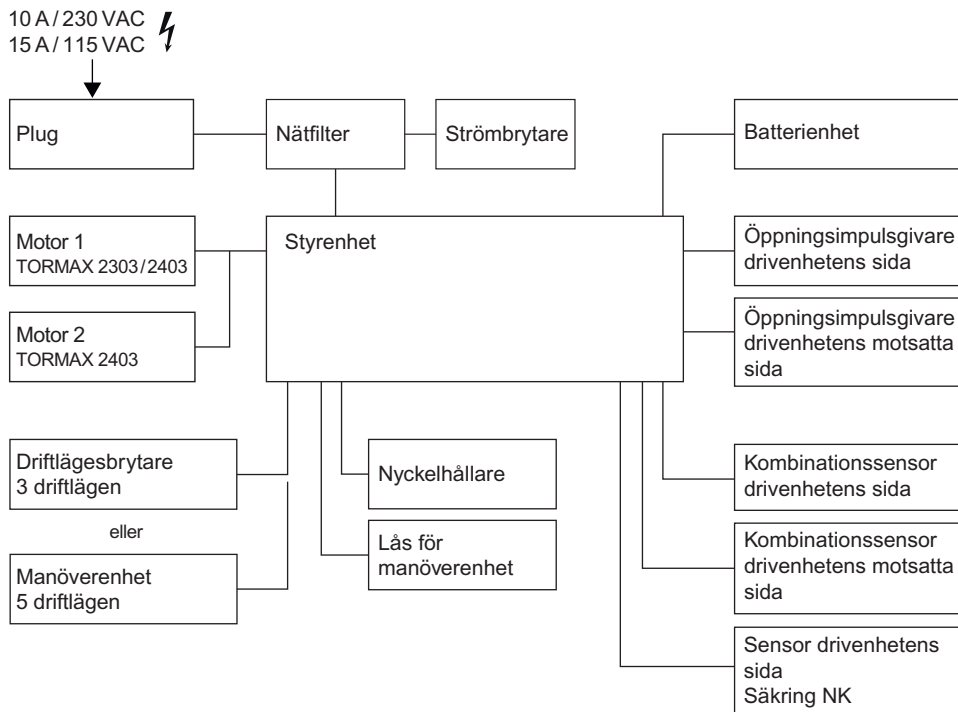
10 A / 230 VAC
15 A / 115 VAC

Plug

Nätfilter

Strömbrytare

Batterienhet

Motor 1
TORMAX 2303 / 2403

Styrenhet

Öppningsimpulsgivare drivenhetens sida

Motor 2
TORMAX 2403

Öppningsimpulsgivare drivenhetens motsatta sida

Driftlägesbrytare
3 driftlägen

Nyckelhållare

Kombinationssensor drivenhetens sida

eller

Manöverenhet
5 driftlägen

Lås för manöverenhet

Kombinationssensor drivenhetens motsatta sida

Sensor drivenhetens sida
Säkring NK